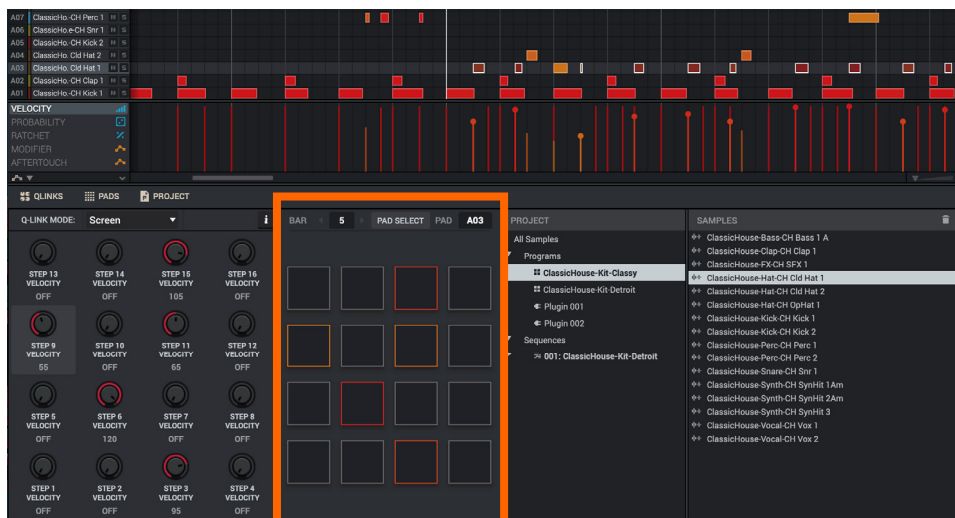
A07 ClassicHo.-CH Perc 1 M S
A06 ClassicHo.e-CH Snr 1 M S
A05 ClassicHo. CH Kick 2 M S
A04 ClassicHo. Cld Hat 2 M S
A03 ClassicHo. Cld Hat 1 M S
A02 ClassicHo.-CH Clap 1 M S
A01 ClassicHo.-CH Kick 1 M S

VELOCITY
PROBABILITY
RATCHET
MODIFIER
AFTERTOUCH

QLINKS
PADS
PROJECT

Q-LINK MODE: Screen

STEP 13 VELOCITY OFF
STEP 14 VELOCITY OFF
STEP 15 VELOCITY 105
STEP 16 VELOCITY OFF
STEP 9 VELOCITY 55
STEP 10 VELOCITY OFF
STEP 11 VELOCITY 65
STEP 12 VELOCITY OFF
STEP 5 VELOCITY OFF
STEP 6 VELOCITY 120
STEP 7 VELOCITY OFF
STEP 8 VELOCITY OFF
STEP 1 VELOCITY OFF
STEP 2 VELOCITY OFF
STEP 3 VELOCITY 95
STEP 4 VELOCITY OFF

BAR 5 PAD SELECT PAD A03

PROJECT
All Samples
Programs
ClassicHouse-Kit-Classy
ClassicHouse-Kit-Detroit
Plugin 001
Plugin 002
Sequences
001: ClassicHouse-Kit-Detroit

SAMPLES
ClassicHouse-Bass-CH Bass 1 A
ClassicHouse-Clap-CH Clap 1
ClassicHouse-FX-CH SFX 1
ClassicHouse-Hat-CH Cld Hat 1
ClassicHouse-Hat-CH Cld Hat 2
ClassicHouse-Hat-CH OpHat 1
ClassicHouse-Kick-CH Kick 1
ClassicHouse-Kick-CH Kick 2
ClassicHouse-Perc-CH Perc 1
ClassicHouse-Perc-CH Perc 2
ClassicHouse-Snare-CH Snr 1
ClassicHouse-Synth-CH SynHit 1Am
ClassicHouse-Synth-CH SynHit 2Am
ClassicHouse-Synth-CH SynHit 3
ClassicHouse-Vocal-CH Vox 1
ClassicHouse-Vocal-CH Vox 2